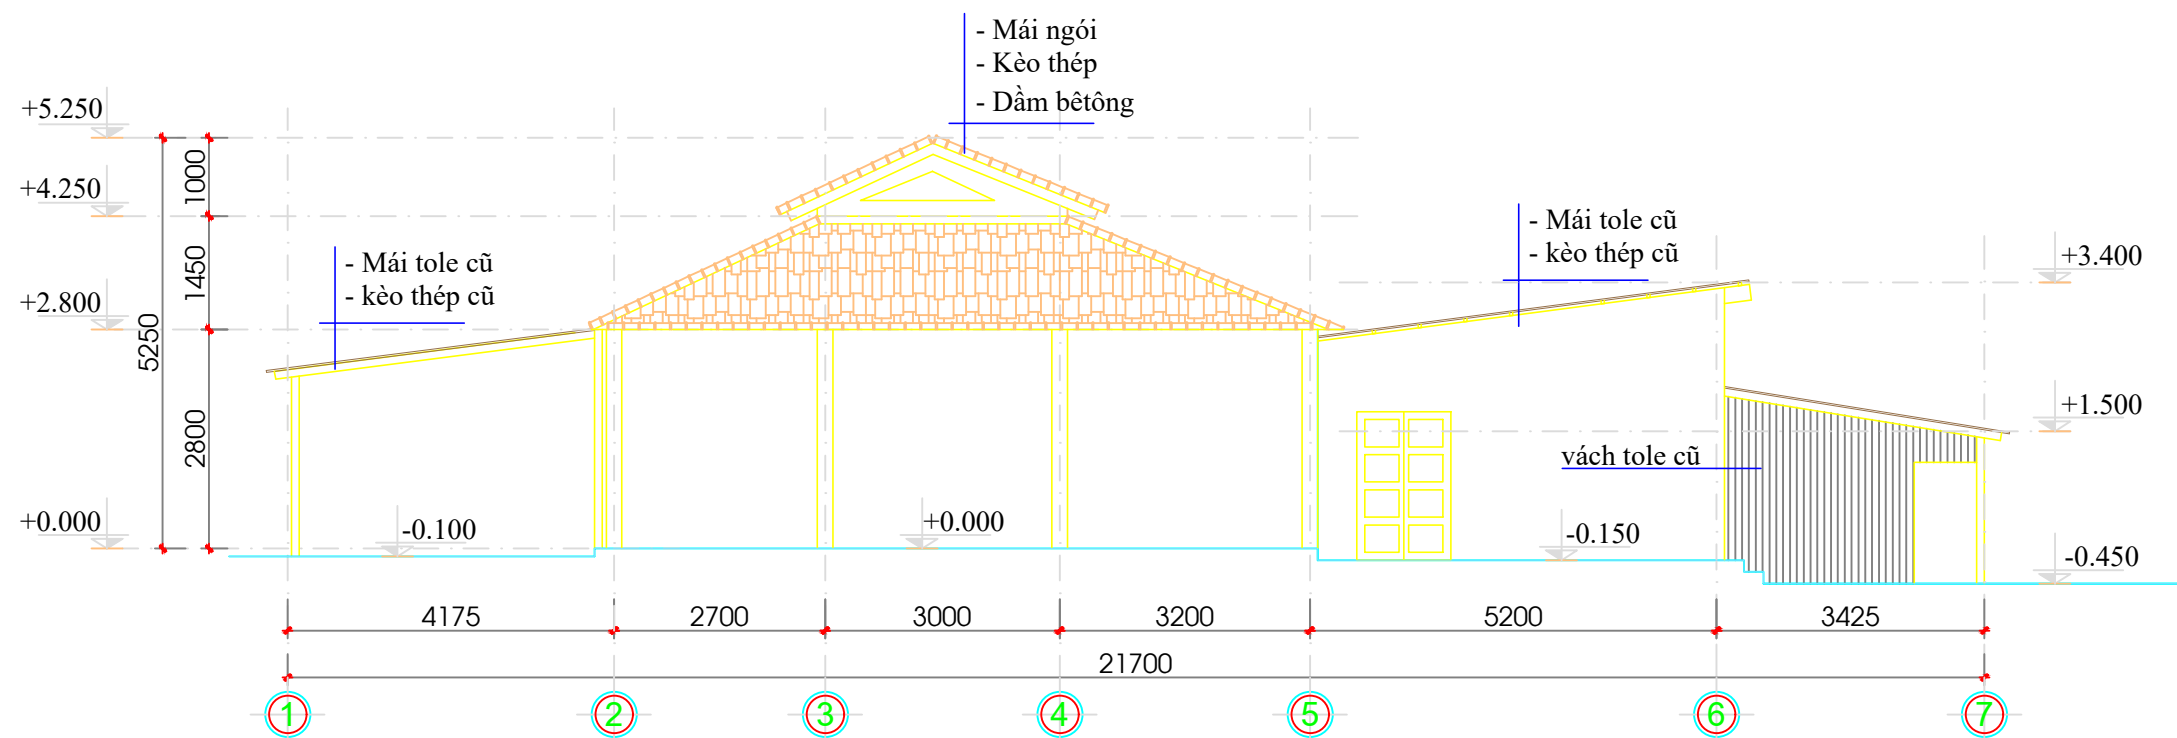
- Mái ngói
- Kèo thép
- Dầm bêtông

+5.250
+4.250
+2.800
+0.000

1000
1450
2800
5250

- Mái tole cũ
- kèo thép cũ

- Mái tole cũ
- kèo thép cũ

+3.400
+1.500
vách tole cũ
-0.100
+0.000
-0.150
-0.450

4175
2700
3000
3200
5200
3425
21700

1
2
3
4
5
6
7